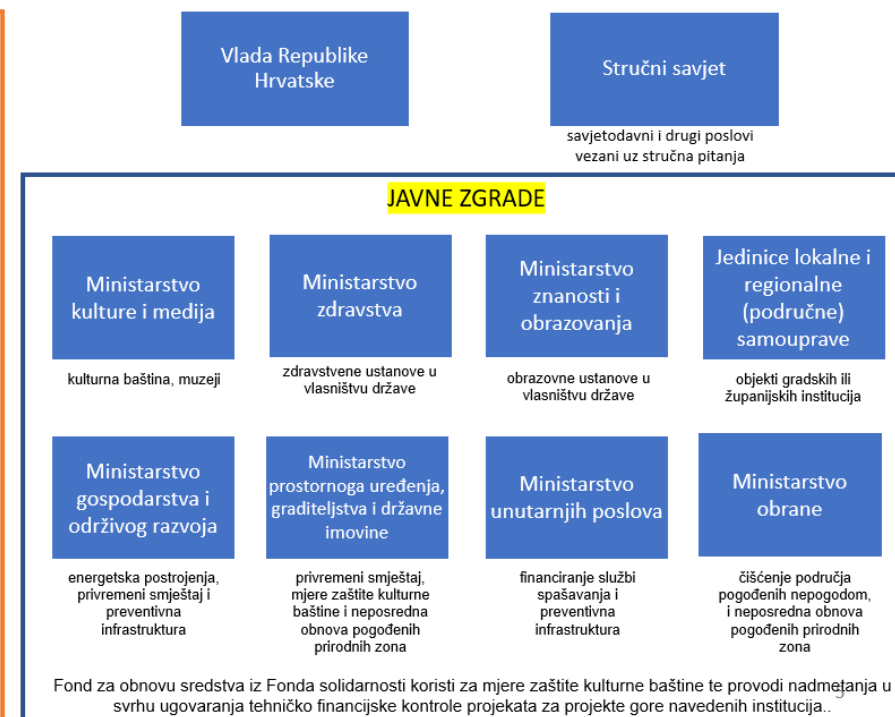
Vlada Republike Hrvatske

Stručni savjet

savjetodavni i drugi poslovi vezani uz stručna pitanja

JAVNE ZGRADE

Ministarstvo kulture i medija

kulturna baština, muzeji

Ministarstvo zdravstva

zdravstvene ustanove u vlasništvu države

Ministarstvo znanosti i obrazovanja

obrazovne ustanove u vlasništvu države

Jedinice lokalne i regionalne (područne) samouprave

objekti gradskih ili županijskih institucija

Ministarstvo gospodarstva i održivog razvoja

energetska postrojenja, privremeni smještaj i preventivna infrastruktura

Ministarstvo prostornoga uređenja, graditeljstva i državne imovine

privremeni smještaj, mjere zaštite kulturne baštine i neposredna obnova pogođenih prirodnih zona

Ministarstvo unutarnjih poslova

financiranje službi spašavanja i preventivna infrastruktura

Ministarstvo obrane

čišćenje područja pogođenih nepogodom, i neposredna obnova pogođenih prirodnih zona

Fond za obnovu sredstva iz Fonda solidarnosti koristi za mjere zaštite kulturne baštine te provodi nadmetanja u svrhu ugovaranja tehničko financijske kontrole projekata za projekte gore navedenih institucija..